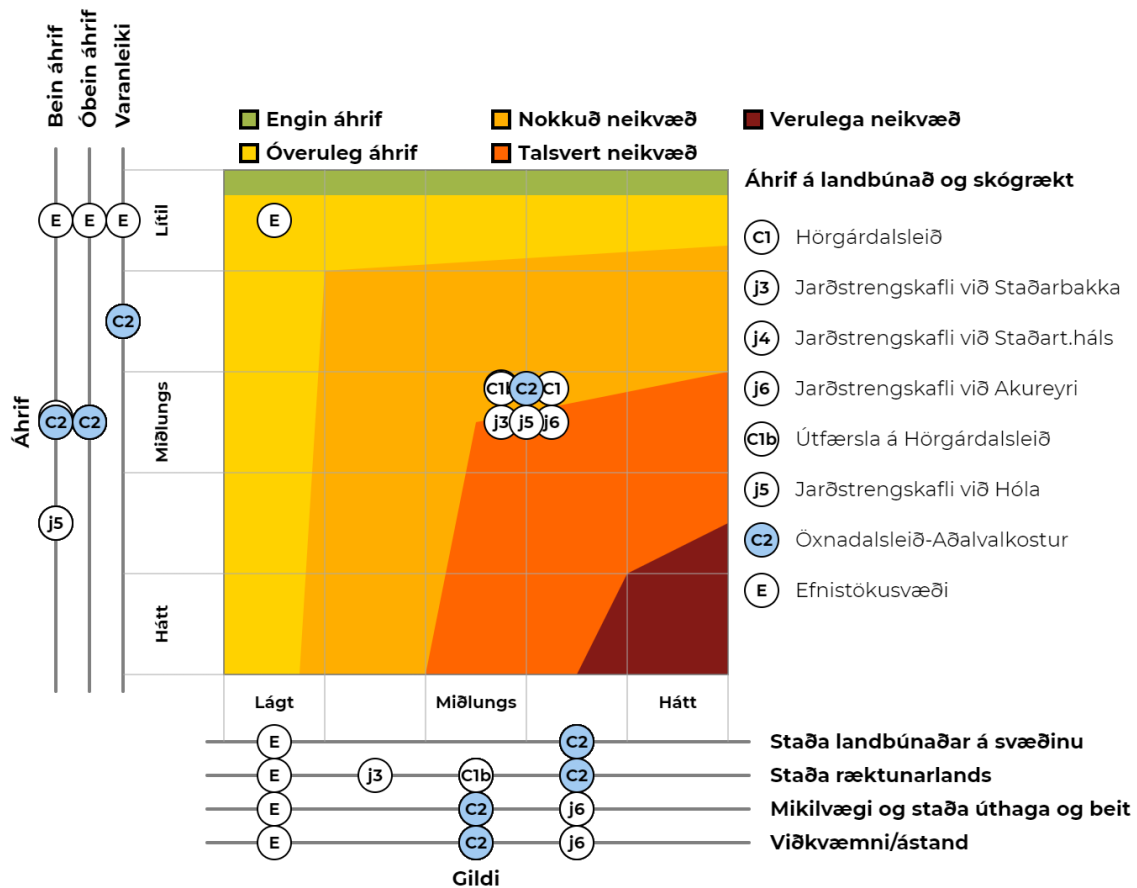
Bein áhrif Óbein áhrif Varanleiki

Engin áhrif
Óveruleg áhrif
Nokkuð neikvæð
Talsvert neikvæð
Verulega neikvæð

Áhrif á landbúnað og skógrækt

Áhrif

E E E
C2
C2 C2
j5

Lítil
Miðlungs
Hátt

E
C1b C2 C1
j3 j5 j6

C1 Hörgárdalsleið
j3 Jarðstrengskafli við Staðarbakka
j4 Jarðstrengskafli við Staðart.háls
j6 Jarðstrengskafli við Akureyri
C1b Útfærsla á Hörgárdalsleið
j5 Jarðstrengskafli við Hóla
C2 Öxnadalsleið-Aðalvalkostur
E Efnistökusvæði

Lágt Miðlungs Hátt

E C2 Staða landbúnaðar á svæðinu
E j3 C1b C2 Staða ræktunarlands
E C2 j6 Mikilvægi og staða úthaga og beit
E C2 j6 Viðkvæmni/ástand

Gildi